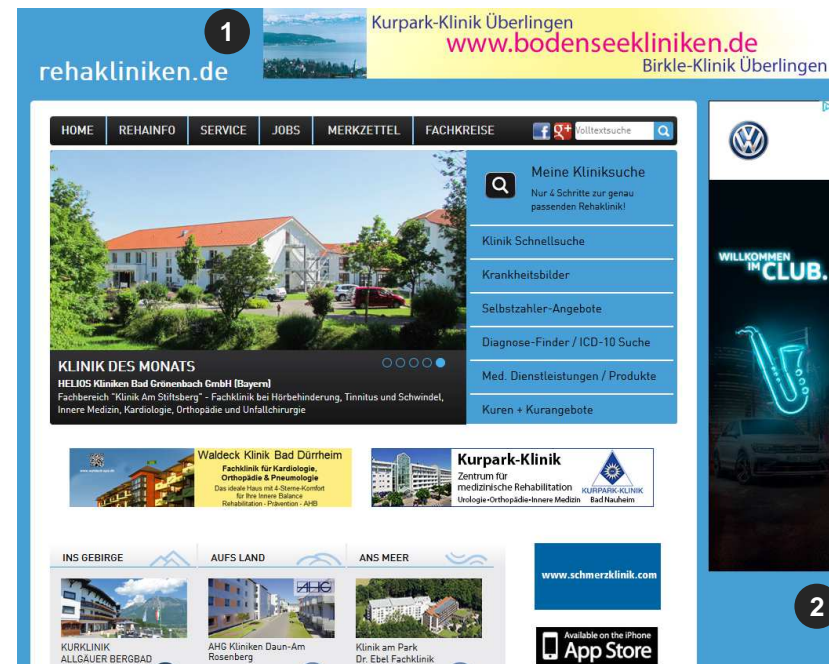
1

rehakliniken.de

Kurpark-Klinik Überlingen
www.bodenseekliniken.de
Birkle-Klinik Überlingen

HOME | REHAINFO | SERVICE | JOBS | MERKZETTEL | FACHKREISE

Volltextsuche

Meine Kliniksuche
Nur 4 Schritte zur genau passenden Rehaklinik!

Klinik Schnellsuche
Krankheitsbilder
Selbstzahler-Angebote
Diagnose-Finder / ICD-10 Suche
Med. Dienstleistungen / Produkte
Kuren + Kurangebote

KLINIK DES MONATS
HELIOS Kliniken Bad Grönenbach GmbH (Bayern)
Fachbereich "Klinik Am Stiftsberg" - Fachklinik bei Hörbehinderung, Tinnitus und Schwindel, Innere Medizin, Kardiologie, Orthopädie und Unfallchirurgie

Waldeck Klinik Bad Dürrheim
Fachklinik für Kardiologie, Orthopädie & Pneumologie
Das ideale Haus mit 4-Sterne-Komfort für Ihre innere Balance
Rehabilitation - Prävention - AHB

Kurpark-Klinik
Zentrum für medizinische Rehabilitation
Urologie•Orthopädie•Innere Medizin
KURPARK-KLINIK Bad Nauheim

INS GEBIRGE
KURKLINIK ALLGÄUER BERGBAD

AUFS LAND
AHG
AHG Kliniken Daun-Am Rosenberg

ANS MEER
Klinik am Park Dr. Ebel Fachklinik

www.schmerzklinik.com

Available on the iPhone
App Store

WILLKOMMEN IM CLUB.

2